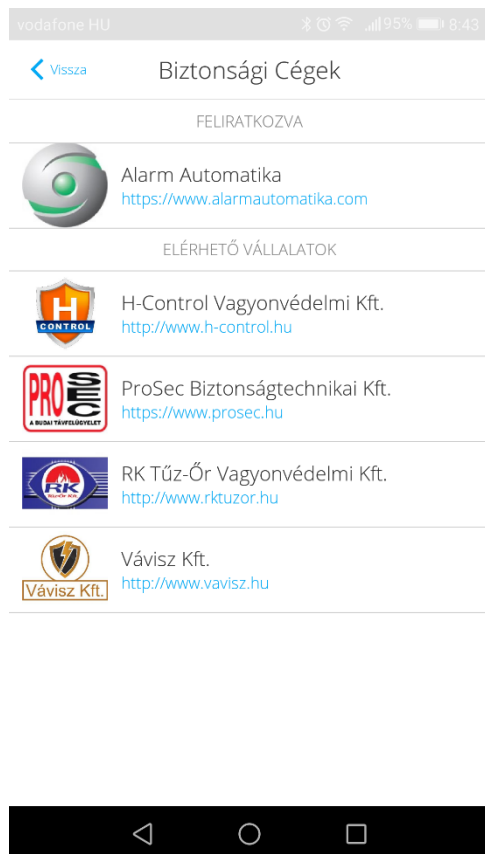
vodafone HU 95% 8:43

Vissza

Biztonsági Cégek

FELIRATKOZVA

Alarm Automatika
https://www.alarmautomatika.com

ELÉRHETŐ VÁLLALATOK

H
CONTROL

H-Control Vagyonvédelmi Kft.
http://www.h-control.hu

PRO SEC
A BUDAI TÁVFELÜGYELET

ProSec Biztonságtechnikai Kft.
https://www.prosec.hu

RK
Tűz-Őr Kft.

RK Tűz-Őr Vagyonvédelmi Kft.
http://www.rktuzor.hu

Vávisz Kft.

Vávisz Kft.
http://www.vavisz.hu